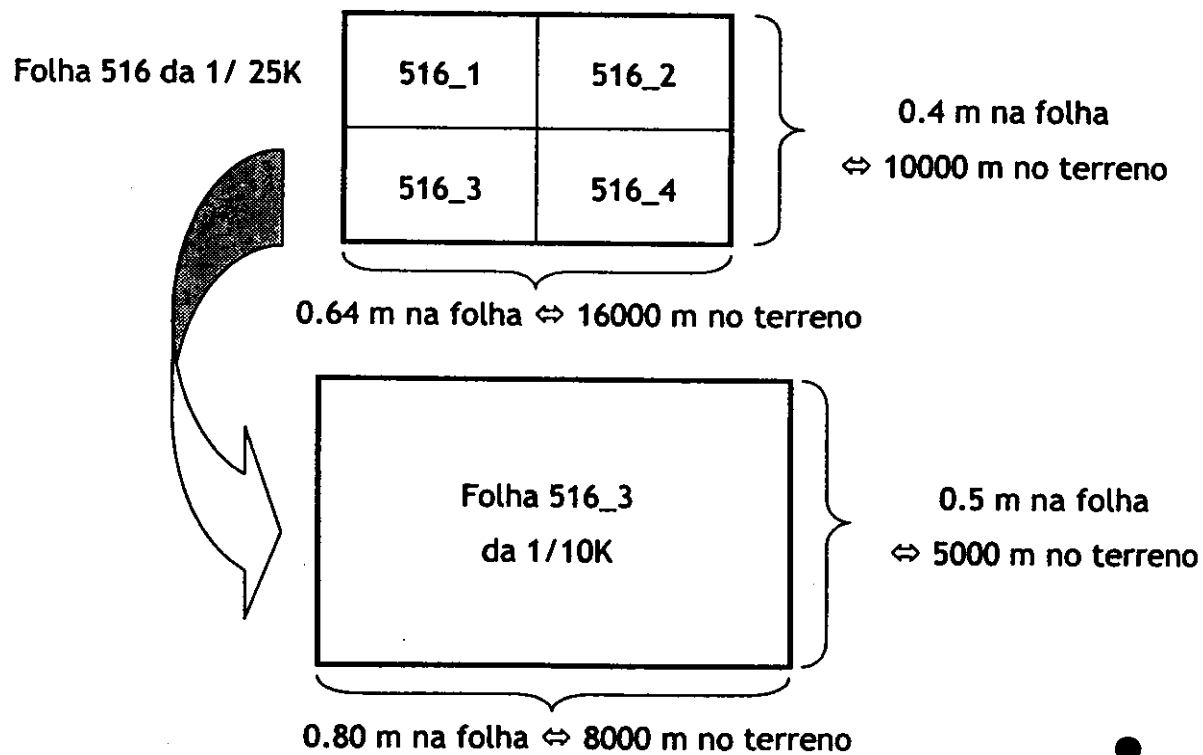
Folha 516 da 1/ 25K

| 516_1 | 516_2 |
|---|---|
| 516_3 | 516_4 |

0.4 m na folha
$\Leftrightarrow$ 10000 m no terreno

0.64 m na folha $\Leftrightarrow$ 16000 m no terreno

Folha 516_3
da 1/10K

0.5 m na folha
$\Leftrightarrow$ 5000 m no terreno

0.80 m na folha $\Leftrightarrow$ 8000 m no terreno